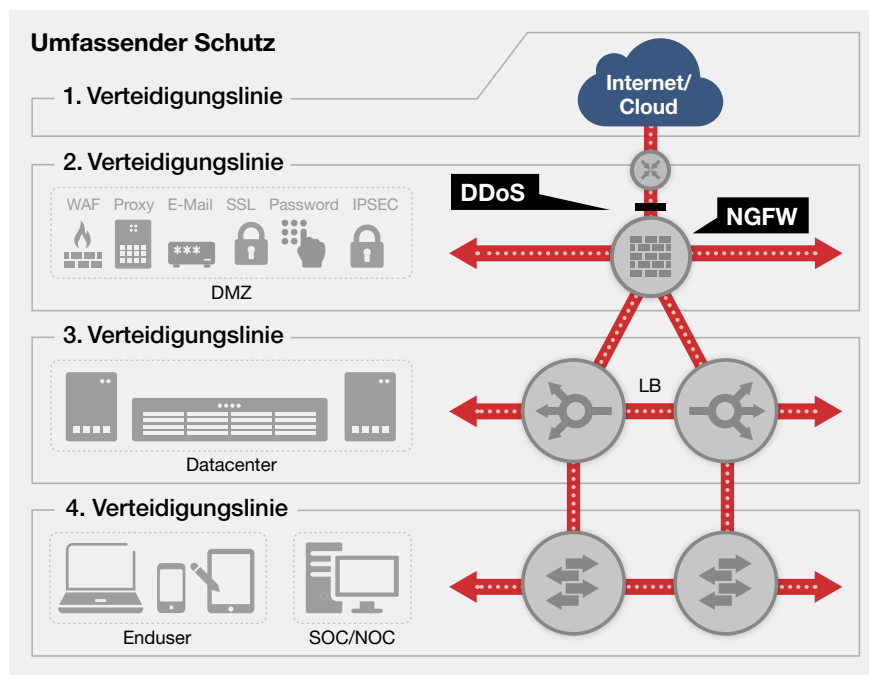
Umfassender Schutz

1. Verteidigungslinie

Internet/ Cloud

2. Verteidigungslinie

WAF Proxy E-Mail SSL Password IPSEC

DMZ

DDoS

NGFW

3. Verteidigungslinie

LB

Datacenter

4. Verteidigungslinie

Enduser

SOC/NOC